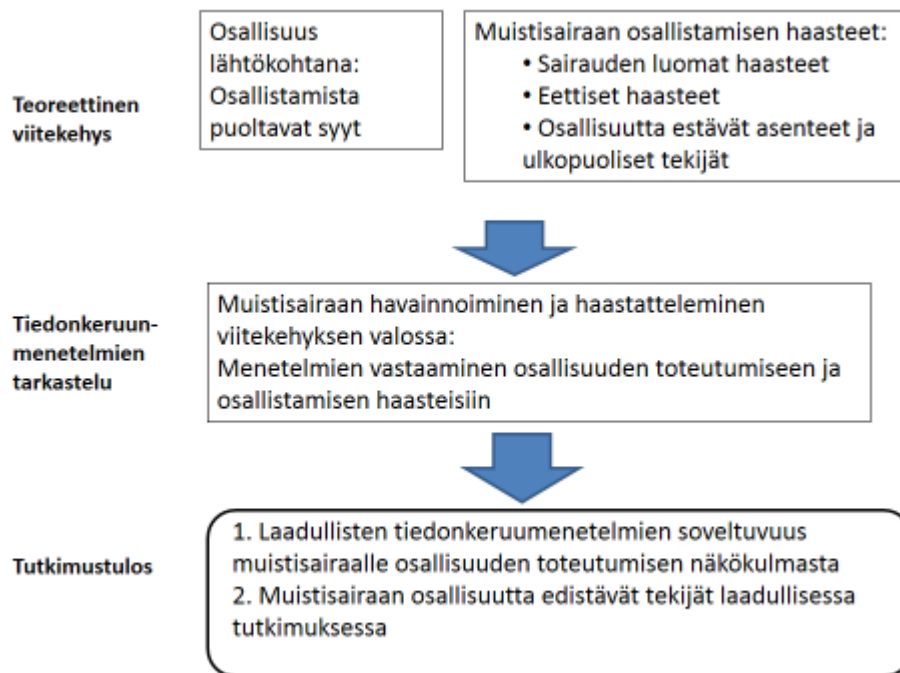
Teoreettinen viitekehys

Osallisuus lähtökohtana: Osallistamista puoltavat syyt

Muistisairaan osallistamisen haasteet:
• Sairauden luomat haasteet
• Eettiset haasteet
• Osallisuutta estävät asenteet ja ulkopuoliset tekijät

Tiedonkeruunmenetelmien tarkastelu

Muistisairaan havainnoiminen ja haastatteleminen viitekehyksen valossa:
Menetelmien vastaaminen osallisuuden toteutumiseen ja osallistamisen haasteisiin

Tutkimustulos

1. Laadullisten tiedonkeruumenetelmien soveltuvuus muistisairaalle osallisuuden toteutumisen näkökulmasta
2. Muistisairaan osallisuutta edistävät tekijät laadullisessa tutkimuksessa